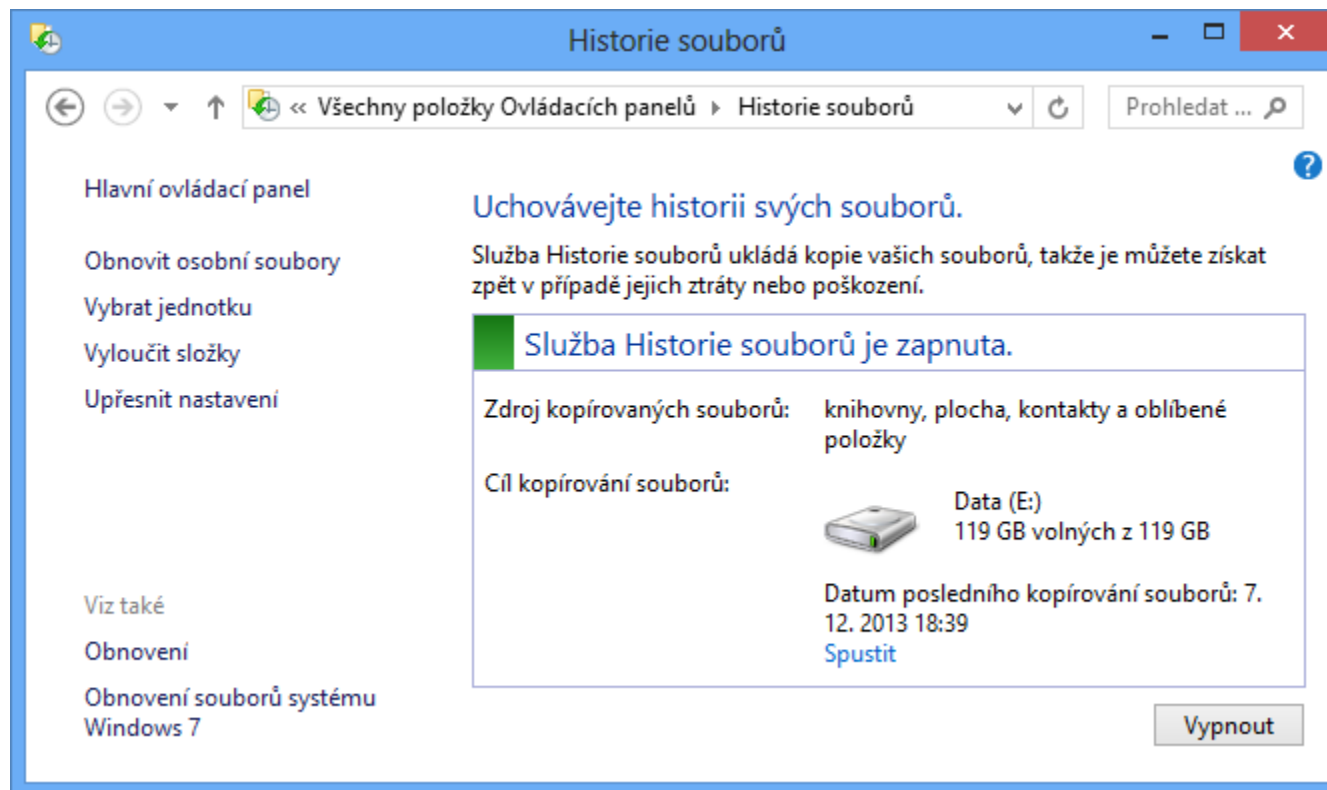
Historie souborů

« Všechny položky Ovládacích panelů ▸ Historie souborů

Prohledat ...

Hlavní ovládací panel

Obnovit osobní soubory

Vybrat jednotku

Vyloučit složky

Upřesnit nastavení

Viz také

Obnovení

Obnovení souborů systému Windows 7

Uchovávejte historii svých souborů.

Služba Historie souborů ukládá kopie vašich souborů, takže je můžete získat zpět v případě jejich ztráty nebo poškození.

Služba Historie souborů je zapnuta.

Zdroj kopírovaných souborů: knihovny, plocha, kontakty a oblíbené položky

Cíl kopírování souborů:

Data (E:)
119 GB volných z 119 GB

Datum posledního kopírování souborů: 7. 12. 2013 18:39

Spustit

Vypnout